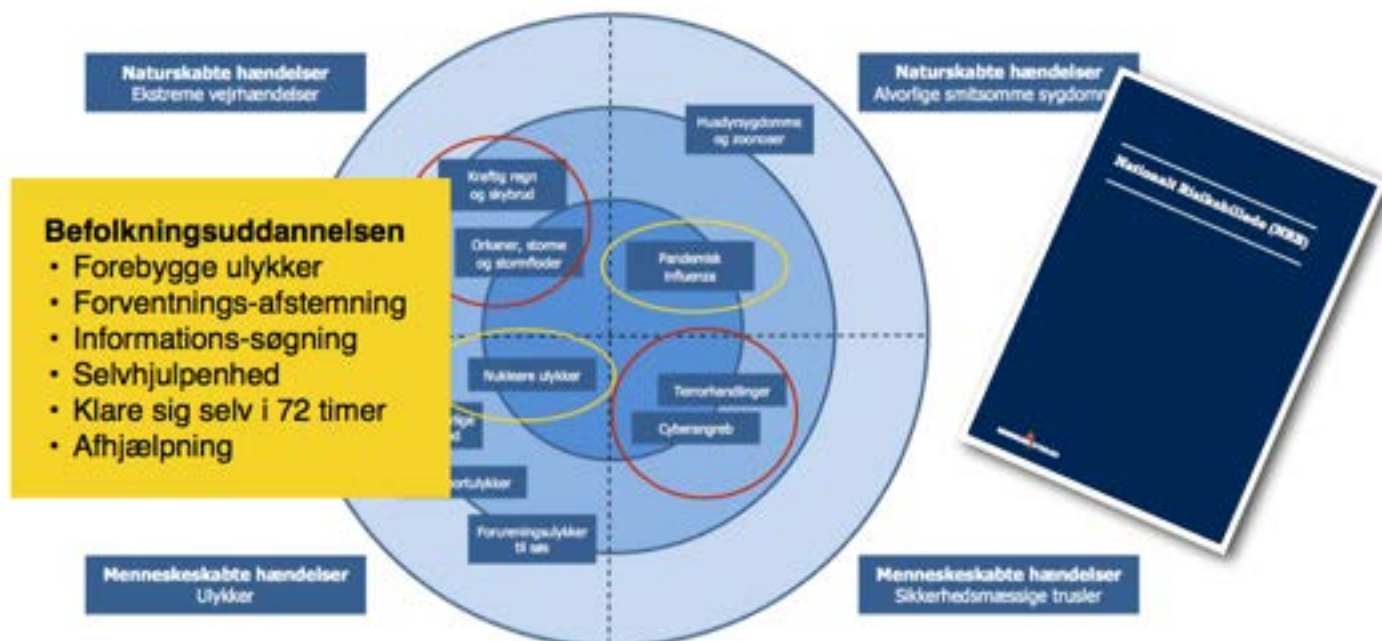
Naturskabte hændelser
Ekstreme vejrhændelser

Naturskabte hændelser
Alvorlige smitsomme sygdom

Husdyrsygdomme og zoonoser

Kraftig regn og skybrud

Orkaner, storme og stormfloder

Pandemisk influenza

Befolkningsuddannelsen
• Forebygge ulykker
• Forventnings-afstemning
• Informations-søgning
• Selvhjulpenhed
• Klare sig selv i 72 timer
• Afhjælpning

Nukleare ulykker

Terrorhandlinger

Cyberangreb

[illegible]ortulykker

Forureningsulykker til søs

Menneskeskabte hændelser
Ulykker

Menneskeskabte hændelser
Sikkerhedsmæssige trusler

Nationalt Risikobillede (NRB)